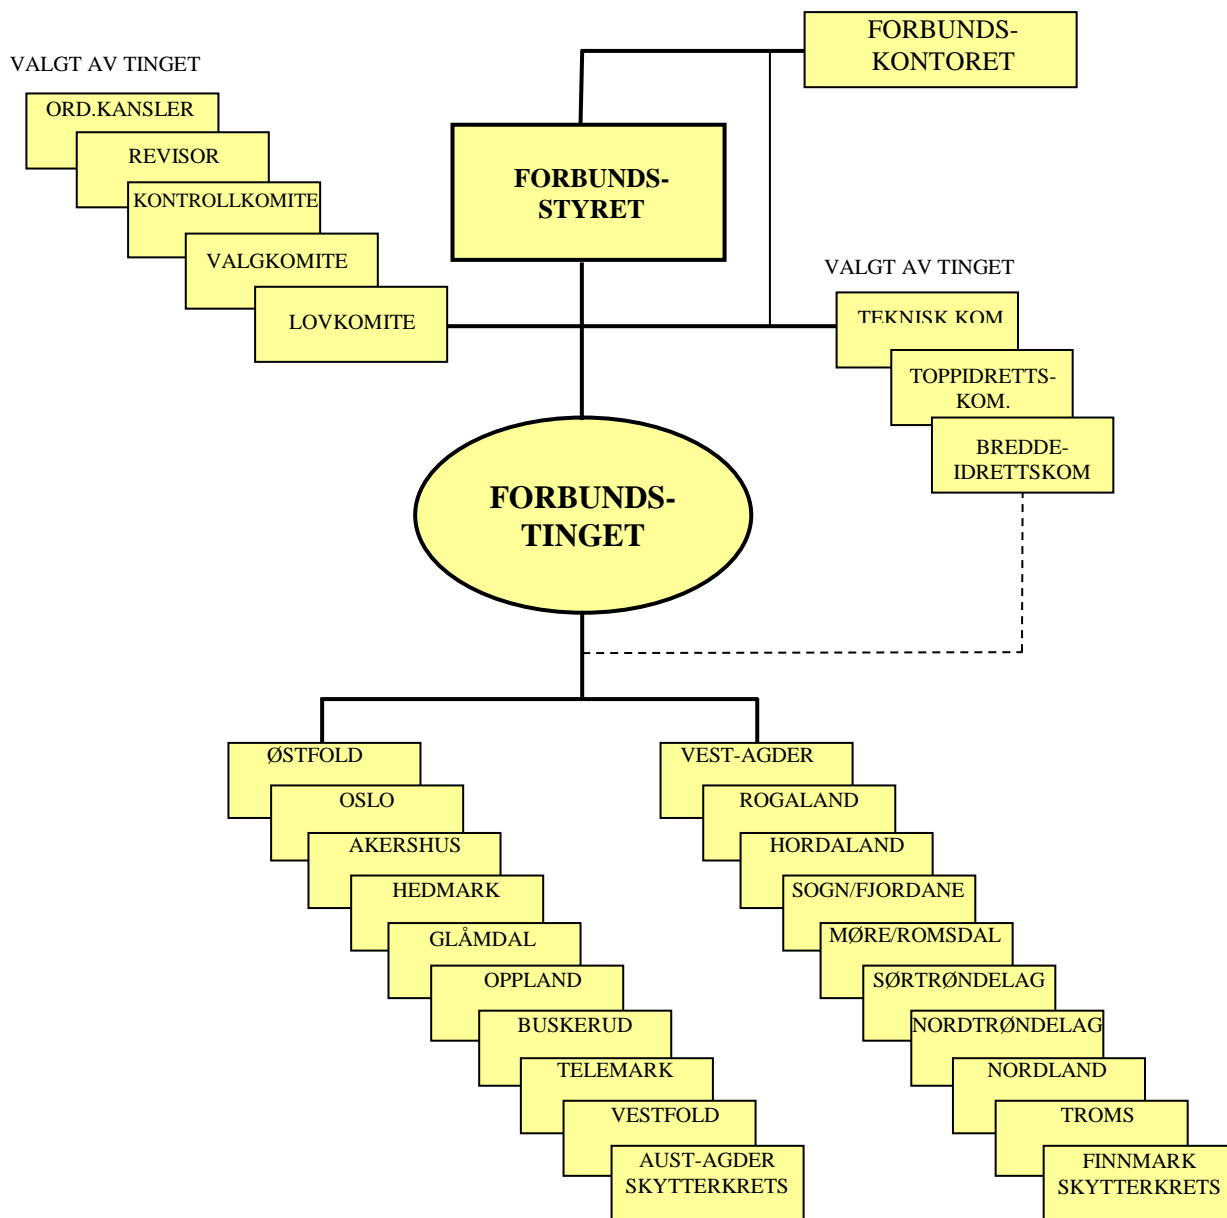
VALGT AV TINGET

ORD.KANSLER

REVISOR

KONTROLLKOMITE

VALGKOMITE

LOVKOMITE

FORBUNDS-
KONTORET

FORBUNDS-
STYRET

VALGT AV TINGET

TEKNISK KOM

TOPPIDRETTS-
KOM.

BREDDE-
IDRETTSKOM

FORBUNDS-
TINGET

ØSTFOLD

OSLO

AKERSHUS

HEDMARK

GLÅMDAL

OPPLAND

BUSKERUD

TELEMARK

VESTFOLD

AUST-AGDER
SKYTTERKRETS

VEST-AGDER

ROGALAND

HORDALAND

SOGN/FJORDANE

MØRE/ROMSDAL

SØRTRØNDELAG

NORDTRØNDELAG

NORDLAND

TROMS

FINNMARK
SKYTTERKRETS